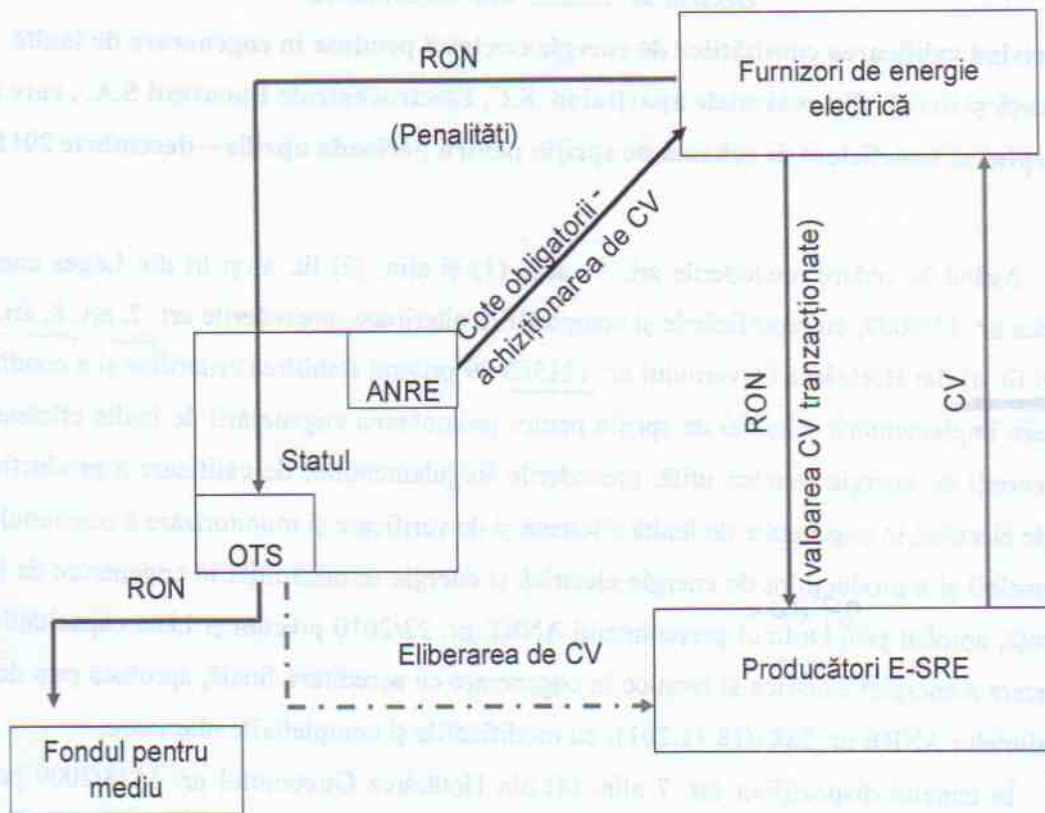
RON

(Penalități)

Furnizori de energie electrică

Cote obligatorii - achiziționarea de CV

ANRE

Statul

OTS

RON

RON (valoarea CV tranzacționate)

CV

Eliberarea de CV

Producători E-SRE

Fondul pentru mediu